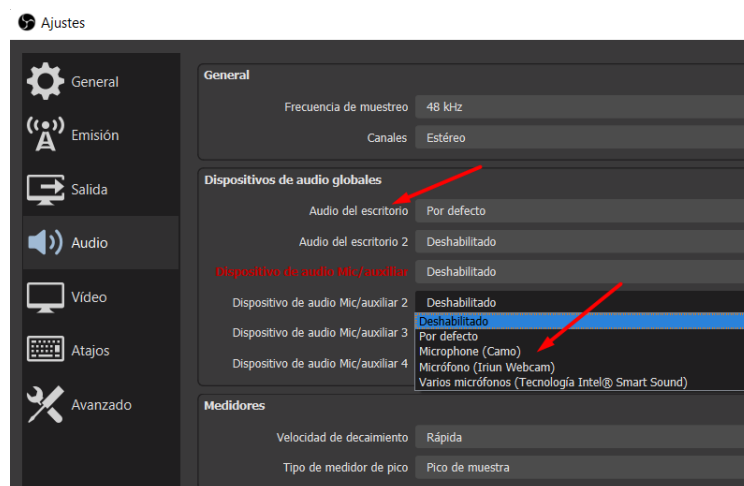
Ajustes

General
Emisión
Salida
Audio
Vídeo
Atajos
Avanzado

General
Frecuencia de muestreo 48 kHz
Canales Estéreo

Dispositivos de audio globales
Audio del escritorio Por defecto
Audio del escritorio 2 Deshabilitado
Dispositivo de audio Mic/auxiliar Deshabilitado
Dispositivo de audio Mic/auxiliar 2 Deshabilitado
Dispositivo de audio Mic/auxiliar 3
Dispositivo de audio Mic/auxiliar 4

Deshabilitado
Por defecto
Microphone (Camo)
Micrófono (Iriun Webcam)
Varios micrófonos (Tecnología Intel® Smart Sound)

Medidores
Velocidad de decaimiento Rápida
Tipo de medidor de pico Pico de muestra